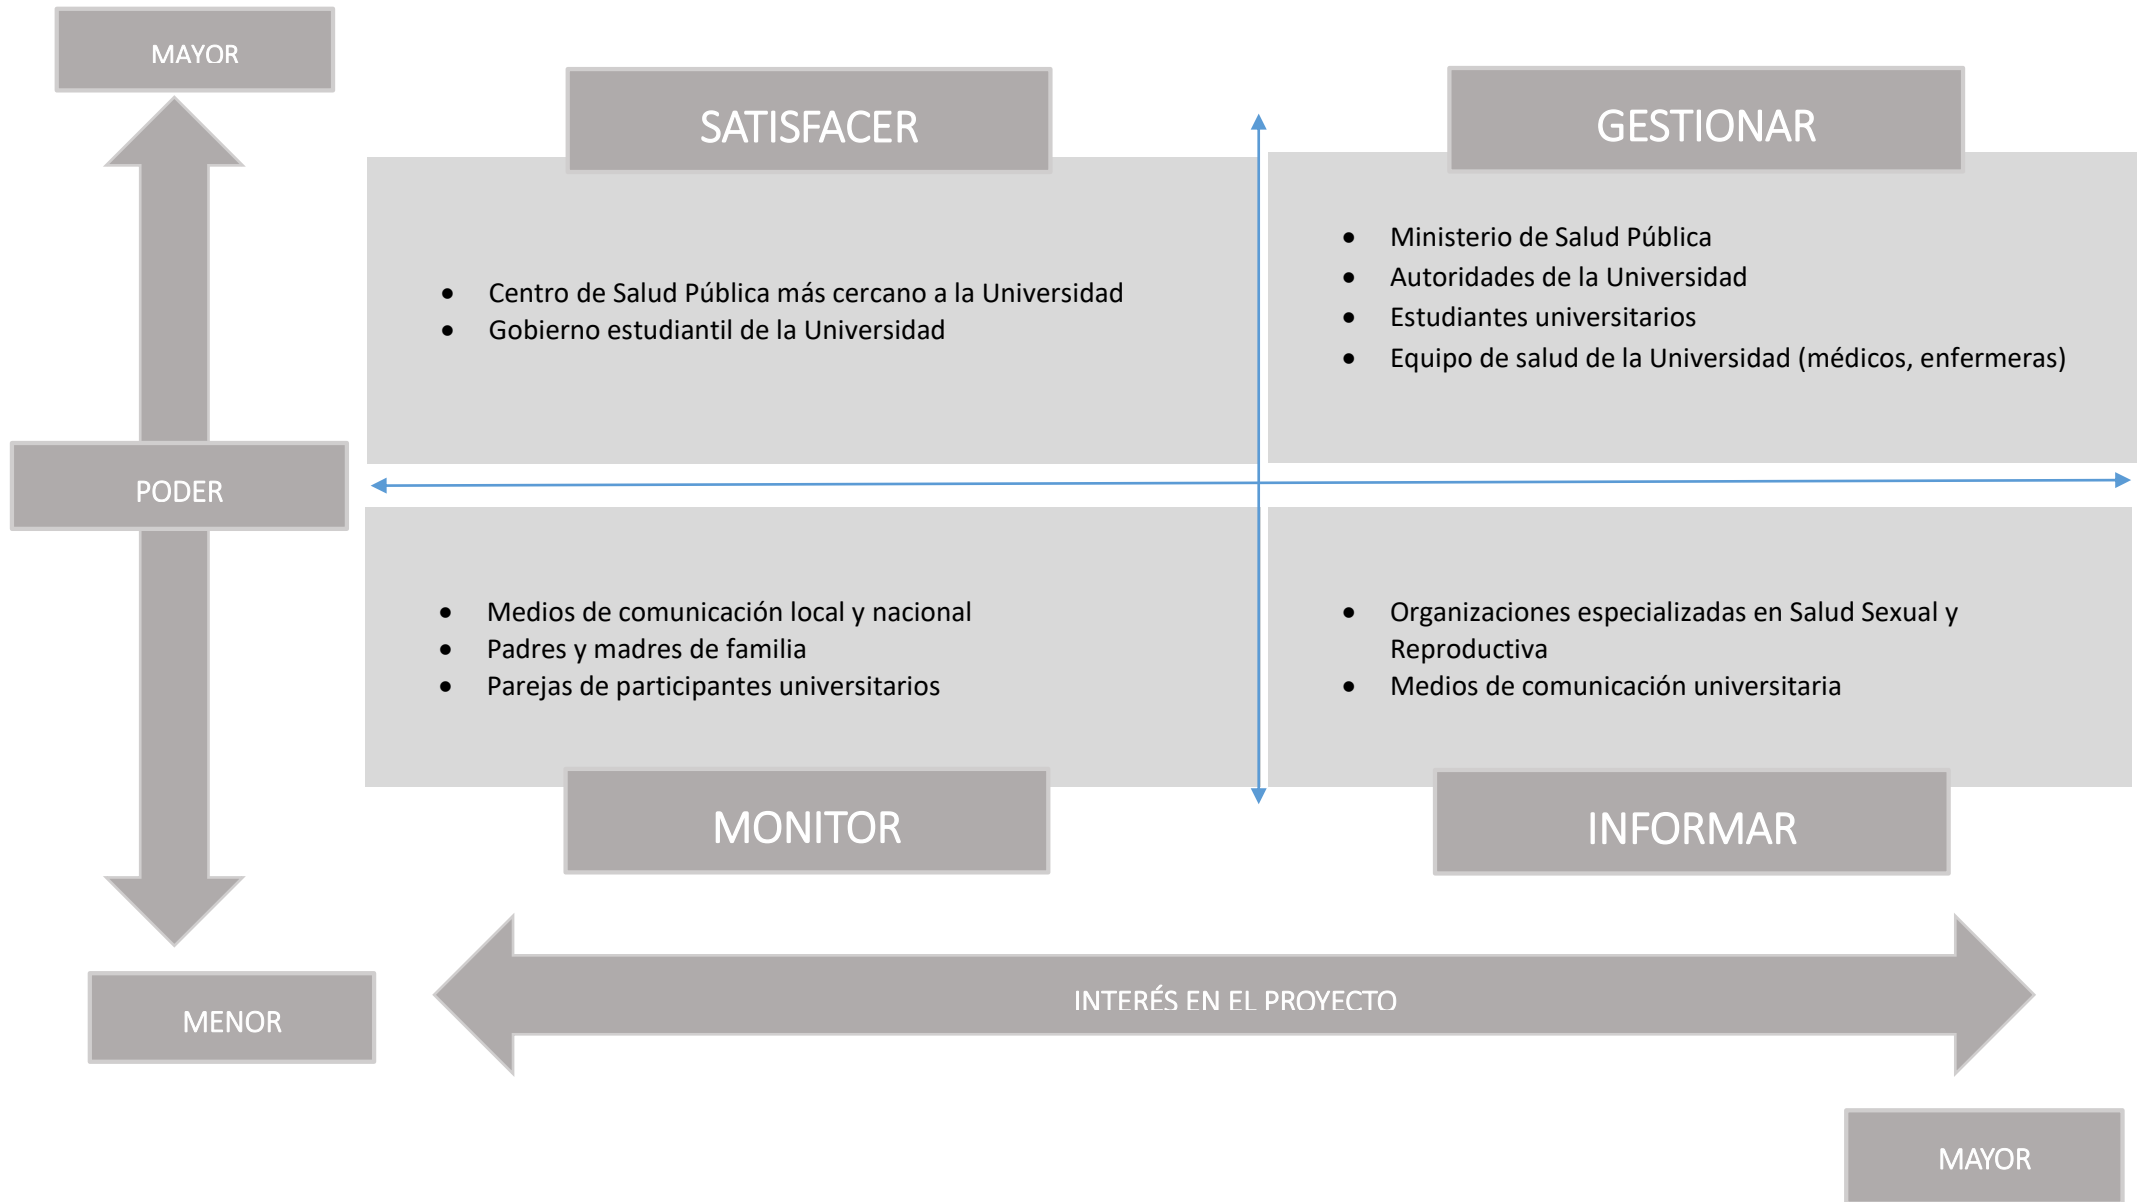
MAYOR

SATISFACER

GESTIONAR

- Centro de Salud Pública más cercano a la Universidad
- Gobierno estudiantil de la Universidad

- Ministerio de Salud Pública
- Autoridades de la Universidad
- Estudiantes universitarios
- Equipo de salud de la Universidad (médicos, enfermeras)

PODER

- Medios de comunicación local y nacional
- Padres y madres de familia
- Parejas de participantes universitarios

- Organizaciones especializadas en Salud Sexual y Reproductiva
- Medios de comunicación universitaria

MONITOR

INFORMAR

MENOR

INTERÉS EN EL PROYECTO

MAYOR